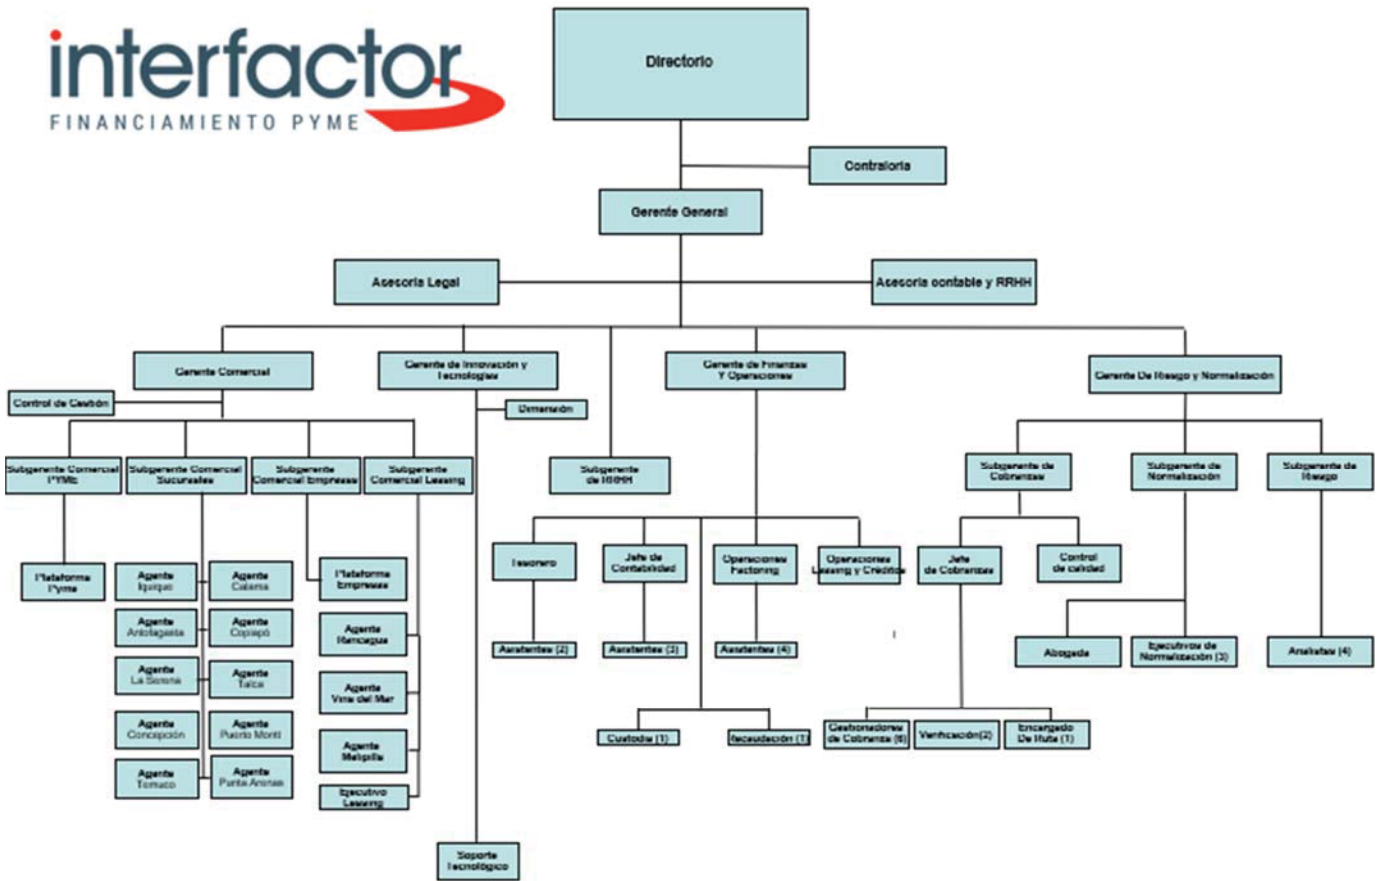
interfactor
FINANCIAMIENTO PYME

Directorio

Contraloria

Gerente General

Asesoria Legal

Asesoria contable y RRHH

Gerente Comercial

Control de Gestión

Gerente de Innovación y Tecnologías

Dimensión

Gerente de Finanzas Y Operaciones

Gerente De Riesgo y Normalización

Subgerente Comercial PYMEs

Subgerente Comercial Sucursales

Subgerente Comercial Empresas

Subgerente Comercial Leasing

Subgerente de RRHH

Subgerente de Cobranzas

Subgerente de Normalización

Subgerente de Riesgo

Plataforma Pyme

Agente Iquique

Agente Calama

Agente Antofagasta

Agente Copiapó

Agente La Serena

Agente Talca

Agente Concepción

Agente Puerto Montt

Agente Temuco

Agente Punta Arenas

Plataforma Empresas

Agente Rancagua

Agente Viña del Mar

Agente Melipilla

Ejecutivo Leasing

Soporte Tecnológico

Tesorero

Jefe de Contabilidad

Operaciones Factoring

Operaciones Leasing y Créditos

Asistentes (2)

Asistentes (3)

Asistentes (4)

Custodia (1)

Recaudación (1)

Jefe de Cobranzas

Control de calidad

Abogado

Ejecutivos de Normalización (3)

Analistas (4)

Gestionadores de Cobranza (6)

Verificación(2)

Encargado De Ruta (1)